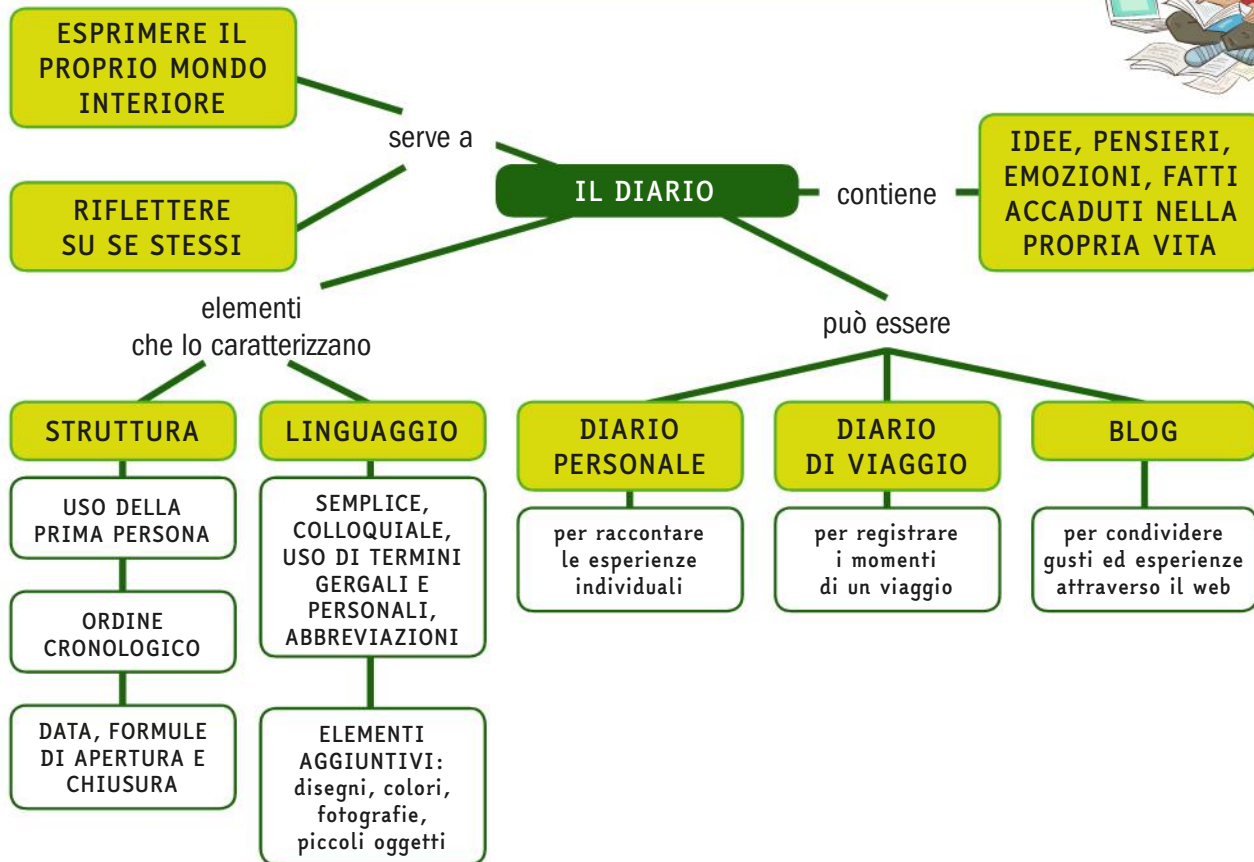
ESPRIMERE IL PROPRIO MONDO INTERIORE

serve a

RIFLETTERE SU SE STESSI

IL DIARIO

contiene

IDEE, PENSIERI, EMOZIONI, FATTI ACCADUTI NELLA PROPRIA VITA

elementi che lo caratterizzano

può essere

STRUTTURA

USO DELLA PRIMA PERSONA

ORDINE CRONOLOGICO

DATA, FORMULE DI APERTURA E CHIUSURA

LINGUAGGIO

SEMPLICE, COLLOQUIALE, USO DI TERMINI GERGALI E PERSONALI, ABBREVIAZIONI

ELEMENTI AGGIUNTIVI: disegni, colori, fotografie, piccoli oggetti

DIARIO PERSONALE

per raccontare le esperienze individuali

DIARIO DI VIAGGIO

per registrare i momenti di un viaggio

BLOG

per condividere gusti ed esperienze attraverso il web